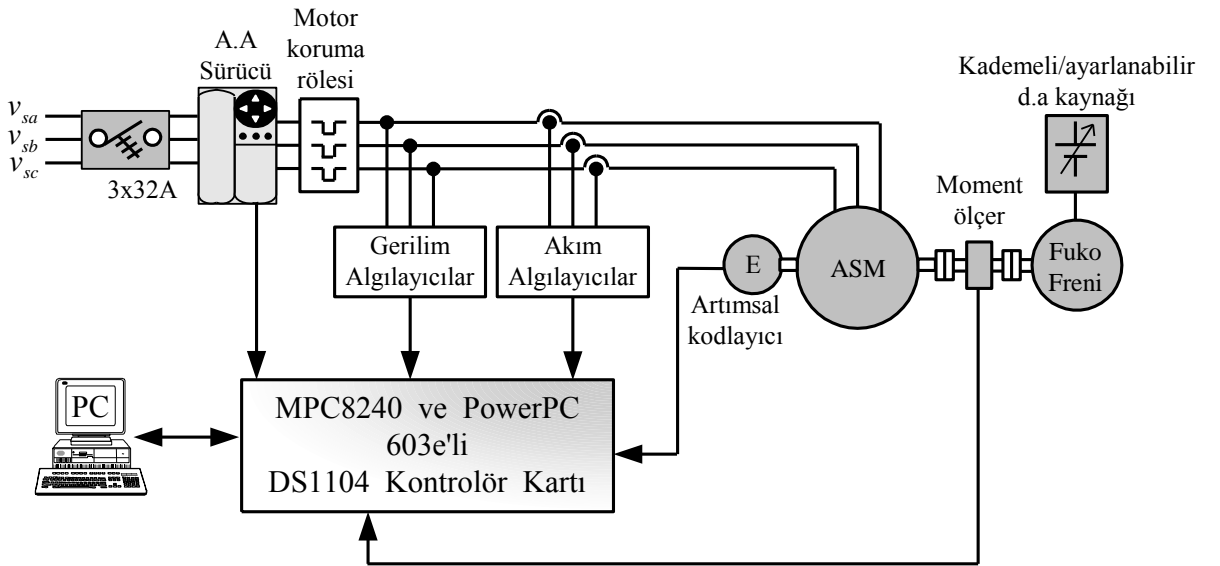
$v_{sa}$
$v_{sb}$
$v_{sc}$
3x32A
A.A Sürücü
Motor koruma rölesi
Kademeli/ayarlanabilir d.a kaynağı
Moment ölçer
Gerilim Algılayıcılar
Akım Algılayıcılar
E
ASM
Fuko Freni
Artımsal kodlayıcı
PC
MPC8240 ve PowerPC 603e'li DS1104 Kontrolör Kartı